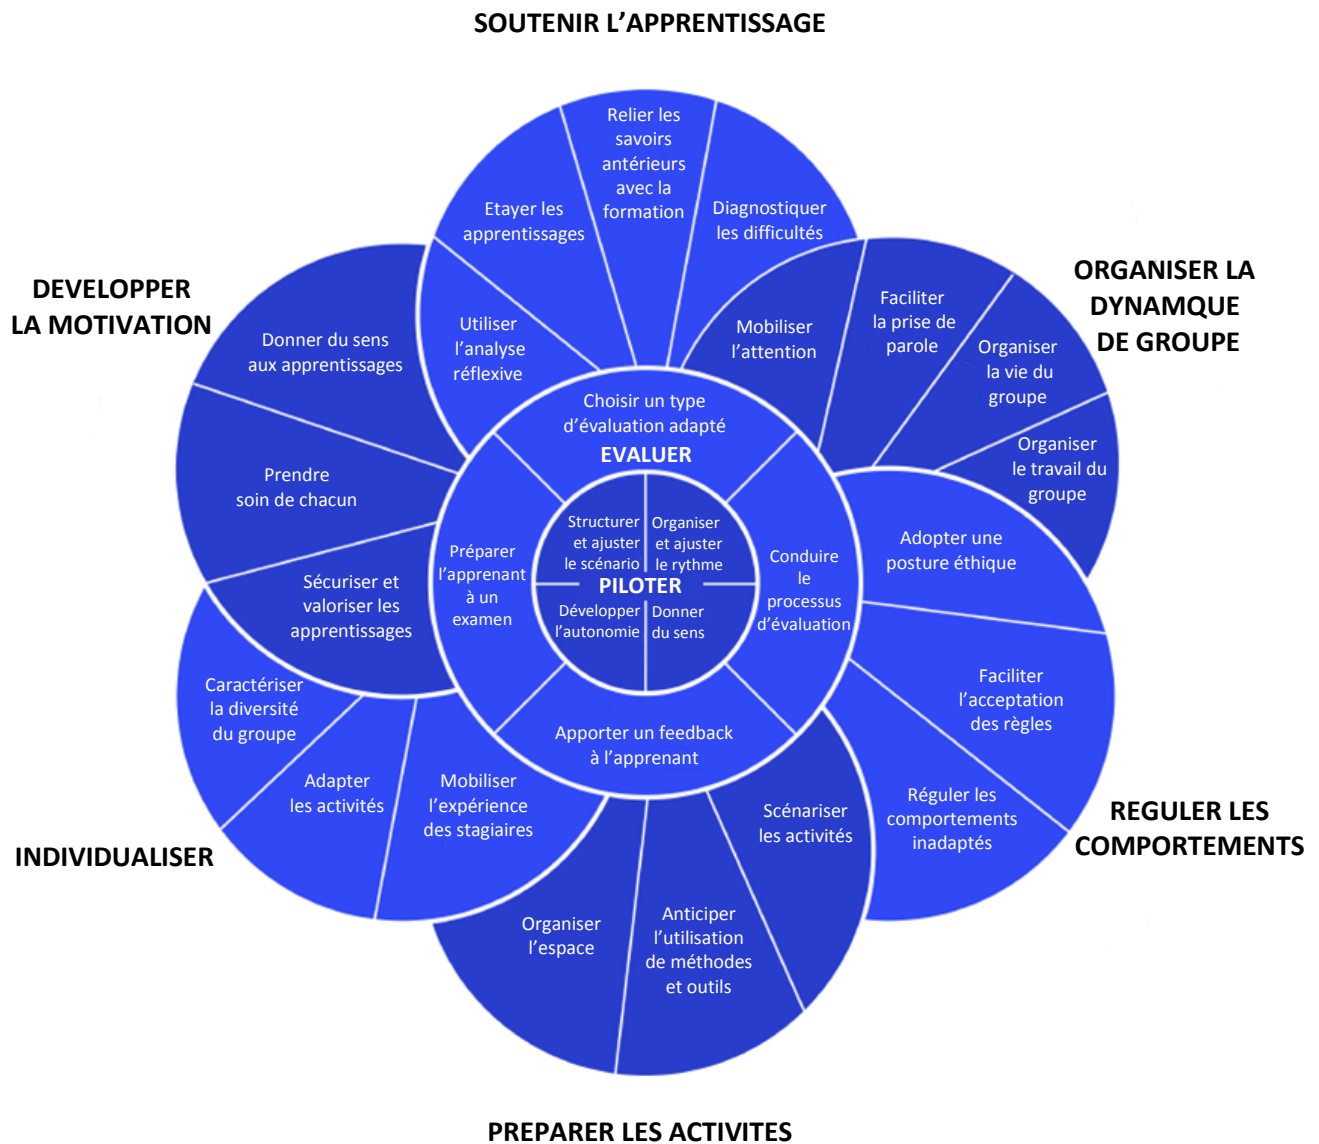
SOUTENIR L'APPRENTISSAGE

Etayer les apprentissages

Relier les savoirs antérieurs avec la formation

Diagnostiquer les difficultés

Utiliser l'analyse réflexive

ORGANISER LA DYNAMQUE DE GROUPE

Mobiliser l'attention

Faciliter la prise de parole

Organiser la vie du groupe

Organiser le travail du groupe

DEVELOPPER LA MOTIVATION

Donner du sens aux apprentissages

Prendre soin de chacun

Sécuriser et valoriser les apprentissages

Choisir un type d'évaluation adapté

EVALUER

Préparer l'apprenant à un examen

Conduire le processus d'évaluation

Apporter un feedback à l'apprenant

Structurer et ajuster le scénario

Organiser et ajuster le rythme

PILOTER

Développer l'autonomie

Donner du sens

Adopter une posture éthique

Faciliter l'acceptation des règles

Réguler les comportements inadaptés

REGULER LES COMPORTEMENTS

INDIVIDUALISER

Caractériser la diversité du groupe

Adapter les activités

Mobiliser l'expérience des stagiaires

Scénariser les activités

Organiser l'espace

Anticiper l'utilisation de méthodes et outils

PREPARER LES ACTIVITES